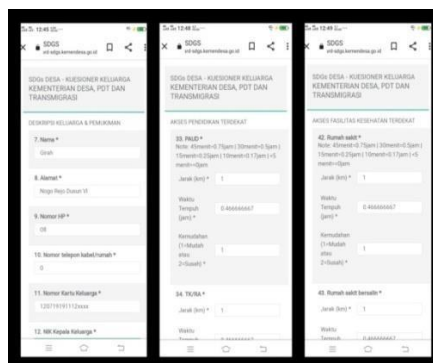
12:45

SDGS
sid sdgs.kemendesa.go.id

SDGs DESA - KUESIONER KELUARGA KEMENTERIAN DESA, PDT DAN TRANSMIGRASI

DESKRIPSI KELUARGA & PEMUKIMAN

7. Nama *
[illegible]

8. Alamat *
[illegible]

9. Nomor HP *
08

10. Nomor telepon kabel/rumah *
0

11. Nomor Kartu Keluarga *
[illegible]

12. NIK Kepala Keluarga *

12:48

SDGS
sid sdgs.kemendesa.go.id

SDGs DESA - KUESIONER KELUARGA KEMENTERIAN DESA, PDT DAN TRANSMIGRASI

AKSES PENDIDIKAN TERDEKAT

33. PAUD *
Note: 45menit=0.75jam | 30menit=0.5jam | 15menit=0.25jam | 10menit=0.17jam | <5 menit=0jam

Jarak (km) * 1

Waktu Tempuh (jam) * 0.466666667

Kemudahan (1=Mudah atau 2=Susah) * 1

34. TK/RA *

Jarak (km) * 1

Waktu Tempuh

12:49

SDGS
sid sdgs.kemendesa.go.id

SDGs DESA - KUESIONER KELUARGA KEMENTERIAN DESA, PDT DAN TRANSMIGRASI

AKSES FASILITAS KESEHATAN TERDEKAT

42. Rumah sakit *
Note: 45menit=0.75jam | 30menit=0.5jam | 15menit=0.25jam | 10menit=0.17jam | <5 menit=0jam

Jarak (km) * 1

Waktu Tempuh (jam) * 0.466666667

Kemudahan (1=Mudah atau 2=Susah) * 1

43. Rumah sakit bersalin *

Jarak (km) * 1

Waktu Tempuh 0.466666667